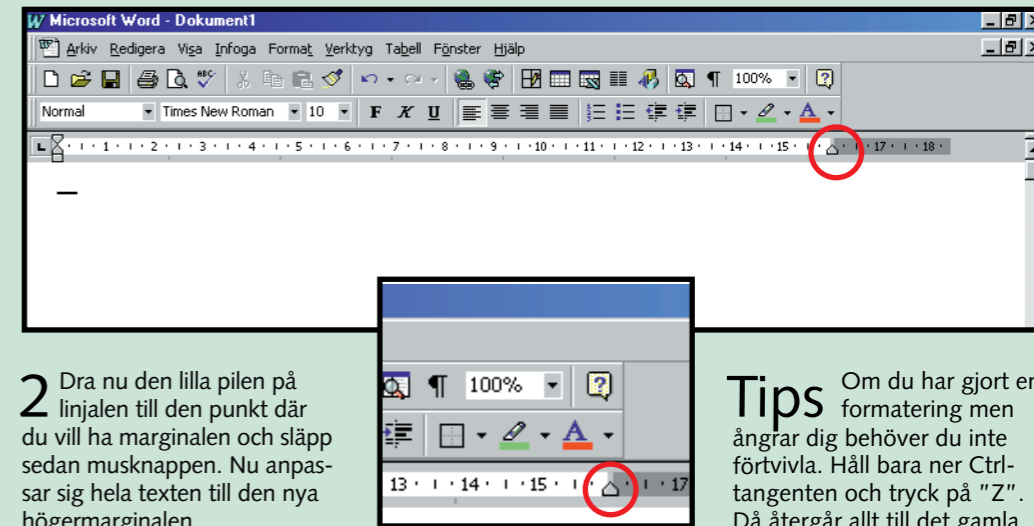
Microsoft Word - Dokument1

Arkiv Redigera Visa Infoga Format Verktyg Tabell Fönster Hjälp

100%

Normal Times New Roman 10 F K U

1 2 3 4 5 6 7 8 9 10 11 12 13 14 15 17 18

100%

13 14 15 17

2 Dra nu den lilla pilen på linjalen till den punkt där du vill ha marginalen och släpp sedan musknappen. Nu anpassar sig hela texten till den nya högermarginalen.

Tips Om du har gjort en formatering men ångrar dig behöver du inte förtvivla. Håll bara ner Ctrl-tangenten och tryck på "Z". Då återgår allt till det gamla